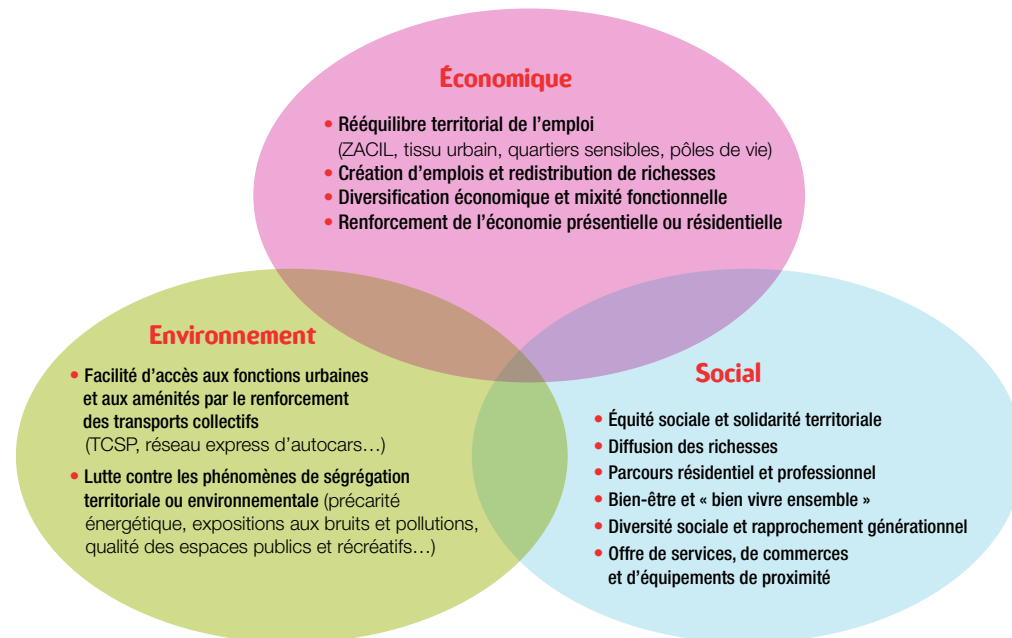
Économique

• Rééquilibre territorial de l'emploi (ZACIL, tissu urbain, quartiers sensibles, pôles de vie)
• Création d'emplois et redistribution de richesses
• Diversification économique et mixité fonctionnelle
• Renforcement de l'économie présentielle ou résidentielle

Environnement

• Facilité d'accès aux fonctions urbaines et aux aménités par le renforcement des transports collectifs (TCSP, réseau express d'autocars…)
• Lutte contre les phénomènes de ségrégation territoriale ou environnementale (précarité énergétique, expositions aux bruits et pollutions, qualité des espaces publics et récréatifs…)

Social

• Équité sociale et solidarité territoriale
• Diffusion des richesses
• Parcours résidentiel et professionnel
• Bien-être et « bien vivre ensemble »
• Diversité sociale et rapprochement générationnel
• Offre de services, de commerces et d'équipements de proximité